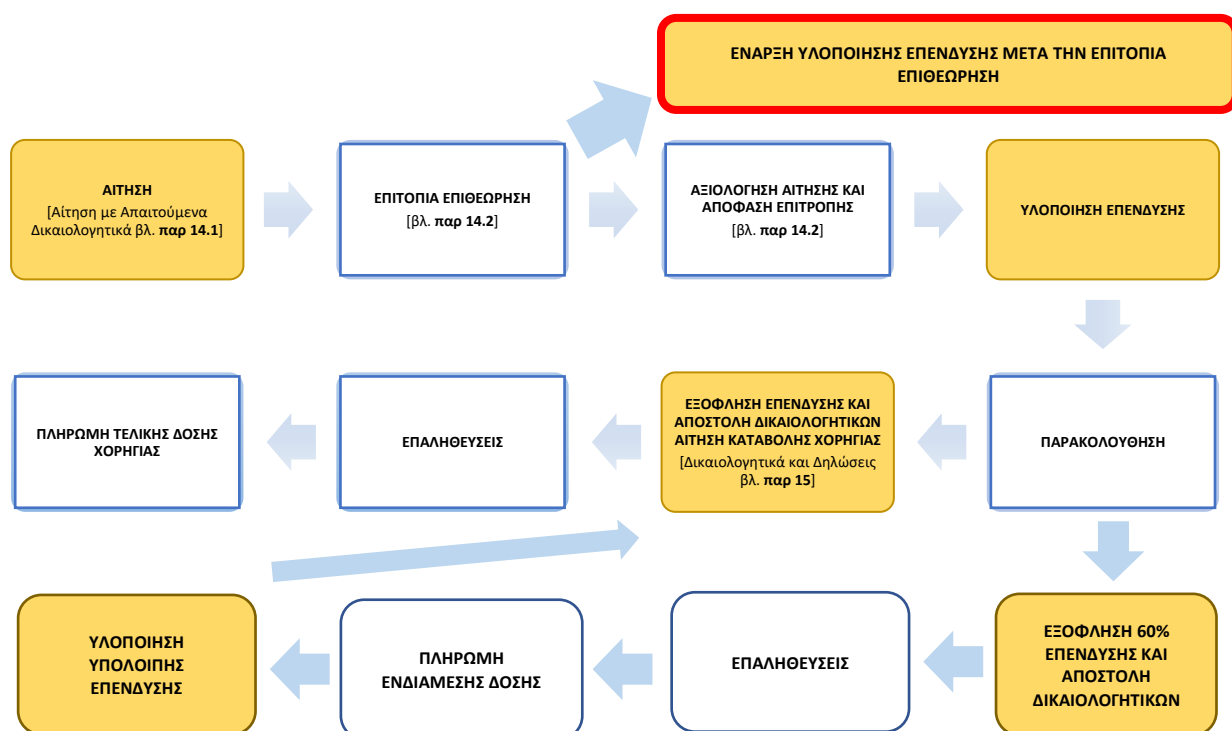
ΕΝΑΡΞΗ ΥΛΟΠΟΙΗΣΗΣ ΕΠΕΝΔΥΣΗΣ ΜΕΤΑ ΤΗΝ ΕΠΙΤΟΠΙΑ ΕΠΙΘΕΩΡΗΣΗ

ΑΙΤΗΣΗ
[Αίτηση με Απαιτούμενα Δικαιολογητικά βλ. **παρ 14.1**]

ΕΠΙΤΟΠΙΑ ΕΠΙΘΕΩΡΗΣΗ
[βλ. **παρ 14.2**]

ΑΞΙΟΛΟΓΗΣΗ ΑΙΤΗΣΗΣ ΚΑΙ ΑΠΟΦΑΣΗ ΕΠΙΤΡΟΠΗΣ
[βλ. **παρ 14.2**]

ΥΛΟΠΟΙΗΣΗ ΕΠΕΝΔΥΣΗΣ

ΠΑΡΑΚΟΛΟΥΘΗΣΗ

ΕΞΟΦΛΗΣΗ ΕΠΕΝΔΥΣΗΣ ΚΑΙ ΑΠΟΣΤΟΛΗ ΔΙΚΑΙΟΛΟΓΗΤΙΚΩΝ ΑΙΤΗΣΗ ΚΑΤΑΒΟΛΗΣ ΧΟΡΗΓΙΑΣ
[Δικαιολογητικά και Δηλώσεις βλ. **παρ 15**]

ΕΠΑΛΗΘΕΥΣΕΙΣ

ΠΛΗΡΩΜΗ ΤΕΛΙΚΗΣ ΔΟΣΗΣ ΧΟΡΗΓΙΑΣ

ΕΞΟΦΛΗΣΗ 60% ΕΠΕΝΔΥΣΗΣ ΚΑΙ ΑΠΟΣΤΟΛΗ ΔΙΚΑΙΟΛΟΓΗΤΙΚΩΝ

ΕΠΑΛΗΘΕΥΣΕΙΣ

ΠΛΗΡΩΜΗ ΕΝΔΙΑΜΕΣΗΣ ΔΟΣΗΣ

ΥΛΟΠΟΙΗΣΗ ΥΠΟΛΟΙΠΗΣ ΕΠΕΝΔΥΣΗΣ